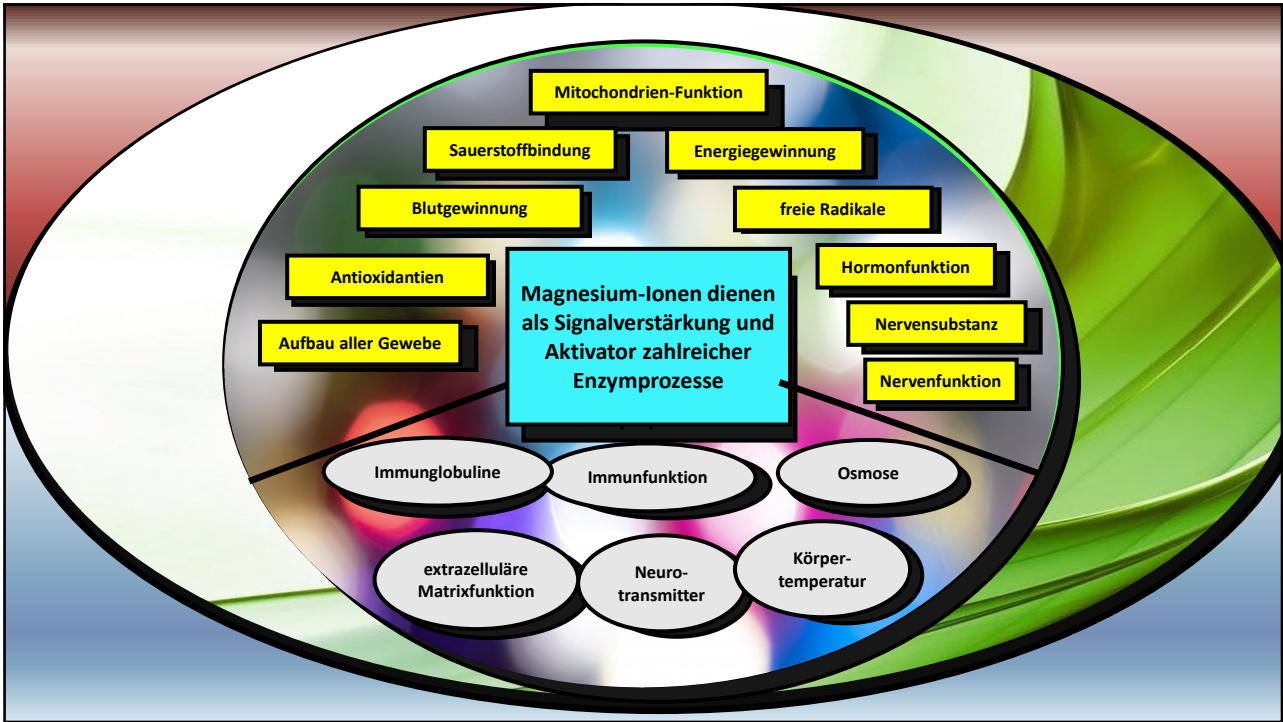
Mitochondrien-Funktion

Sauerstoffbindung

Energiegewinnung

Blutgewinnung

freie Radikale

Antioxidantien

Hormonfunktion

Aufbau aller Gewebe

Nervensubstanz

Nervenfunktion

Magnesium-Ionen dienen als Signalverstärkung und Aktivator zahlreicher Enzymprozesse

Immunglobuline

Immunfunktion

Osmose

extrazelluläre Matrixfunktion

Neuro-transmitter

Körper-temperatur